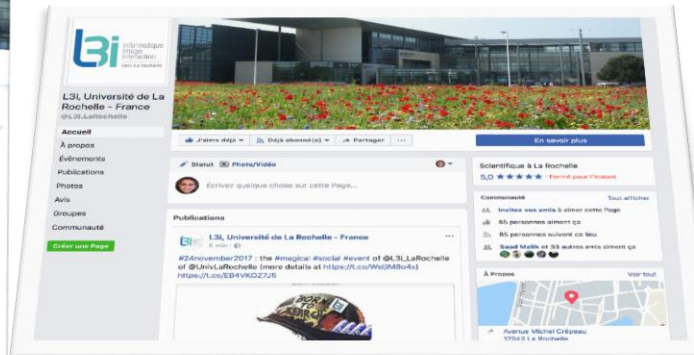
L3i informatique image interaction

L3i, Université de La Rochelle - France
@L3i.LaRochelle

Accueil
À propos
Événements
Publications
Photos
Avis
Groupes
Communauté
Créer une Page

J'aime déjà · Déjà abonné(e) · Partager · ...

En savoir plus

Statut · Photo/Vidéo

Écrivez quelque chose sur cette Page...

Publications

L3i, Université de La Rochelle - France
6 min ·

#24november2017 : the #magical #social #event of @L3i_LaRochelle of @UnivLaRochelle (more details at https://t.co/WsijM8o4x) https://t.co/EB4VK0Z7J5

Scientifique à La Rochelle
5,0 ★★★★★ · Fermé pour l'instant

Communauté · Tout afficher
Invitez vos amis à aimer cette Page
65 personnes aiment ça
65 personnes suivent ça
Saad Malik et 33 autres amis aiment ça

À Propos · Voir tout
Avenue Michel Crépeau
17042 La Rochelle